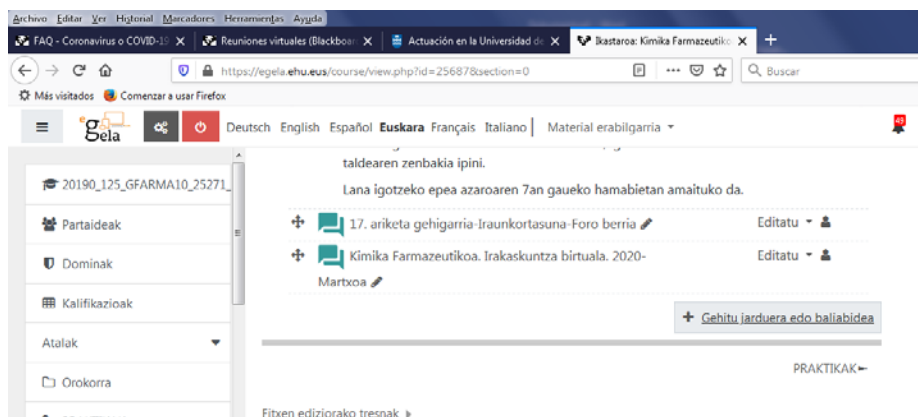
Archivo Editar Ver Historial Marcadores Herramientas Ayuda

FAQ - Coronavirus o COVID-19 ×
Reuniones virtuales (Blackboar ×
Actuación en la Universidad de ×
Ikastaroa: Kimika Farmazeutiko ×
+

https://egela.ehu.eus/course/view.php?id=25687&section=0

Buscar

Más visitados
Comenzar a usar Firefox

egela

Deutsch English Español Euskara Français Italiano | Material erabilgarria ▾

49

20190_125_GFARMA10_25271_

Partaideak

Dominak

Kalifikazioak

Atalak

Orokorra

taldearen zenbakia ipini.

Lana igotzeko epea azaroaren 7an gaueko hamabietan amaituko da.

17. ariketa gehigarria-Iraunkortasuna-Foro berria

Editatu ▾

Kimika Farmazeutikoa. Irakaskuntza birtuala. 2020-Martxoa

Editatu ▾

+ Gehitu jarduera edo baliabidea

PRAKTIKAK

Fitxen edizioarako tresnak